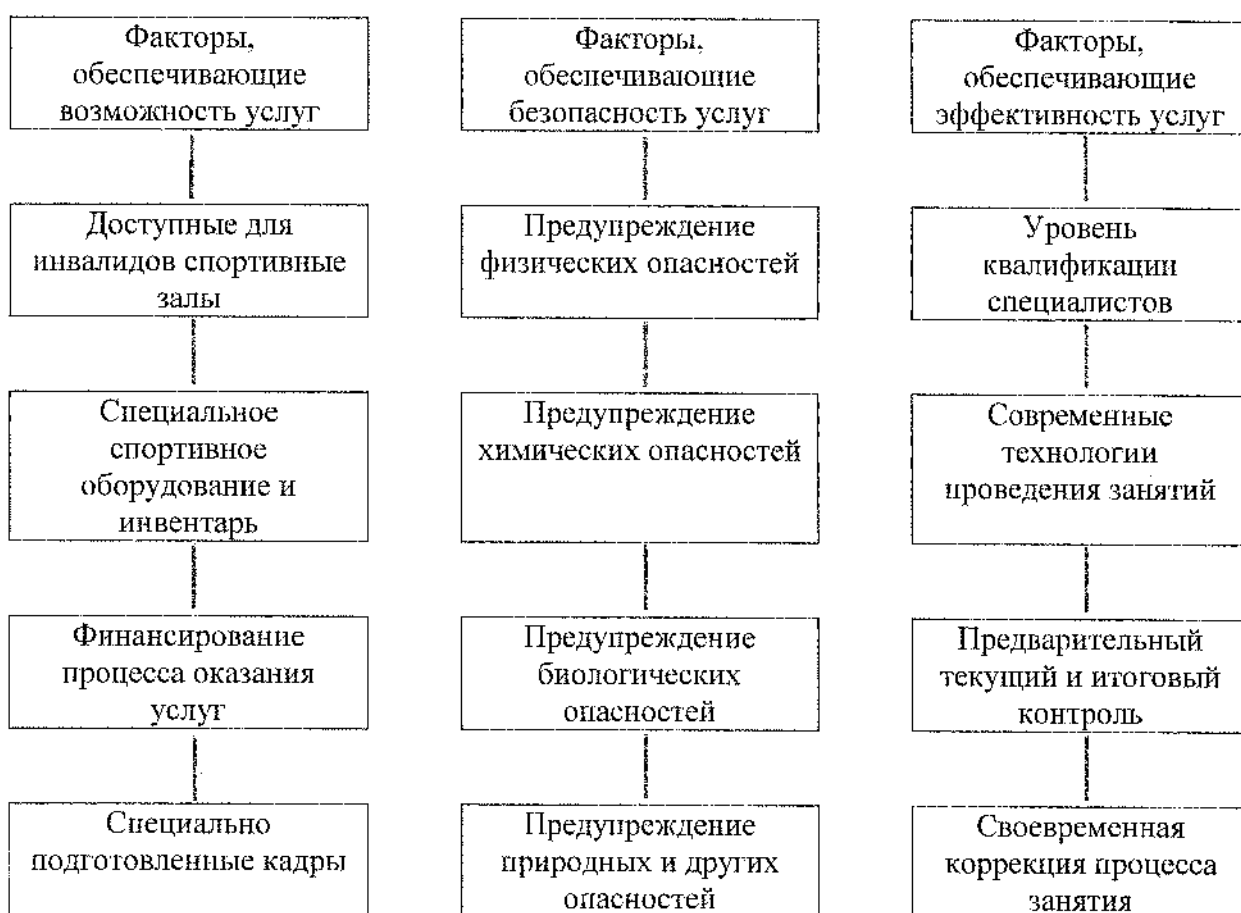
Факторы, обеспечивающие возможность услуг

Доступные для инвалидов спортивные залы

Специальное спортивное оборудование и инвентарь

Финансирование процесса оказания услуг

Специально подготовленные кадры

Факторы, обеспечивающие безопасность услуг

Предупреждение физических опасностей

Предупреждение химических опасностей

Предупреждение биологических опасностей

Предупреждение природных и других опасностей

Факторы, обеспечивающие эффективность услуг

Уровень квалификации специалистов

Современные технологии проведения занятий

Предварительный текущий и итоговый контроль

Своевременная коррекция процесса занятия